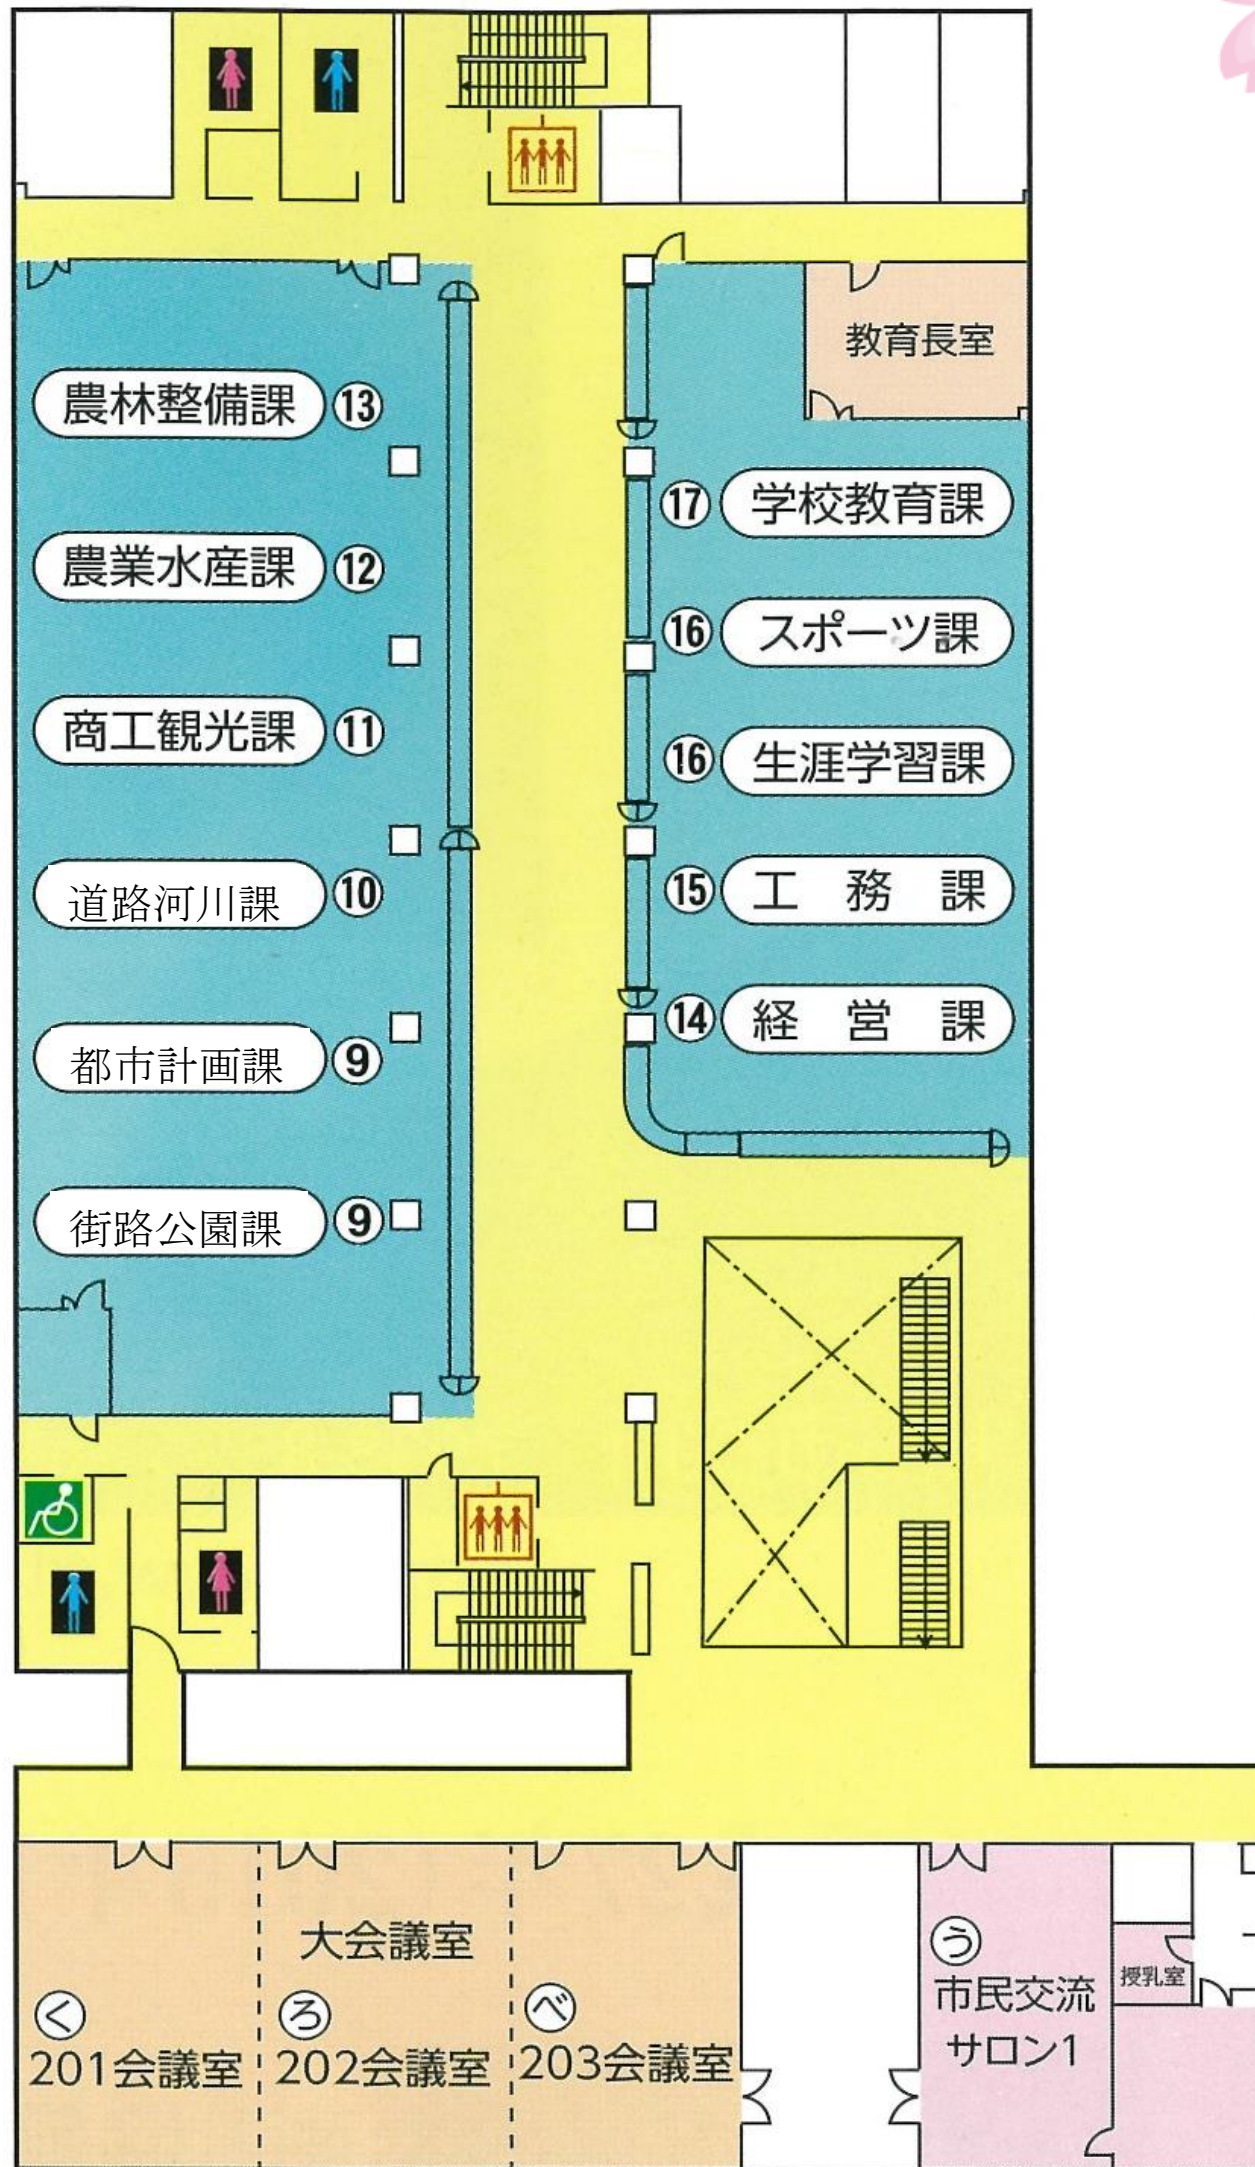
教育長室

農林整備課 ⑬

農業水産課 ⑫

商工観光課 ⑪

道路河川課 ⑩

都市計画課 ⑨

街路公園課 ⑨

⑰ 学校教育課

⑯ スポーツ課

⑯ 生涯学習課

⑮ 工 務 課

⑭ 経 営 課

大会議室

ⓚ 201会議室

ⓡ 202会議室

ⓑ 203会議室

ⓤ 市民交流サロン1

授乳室